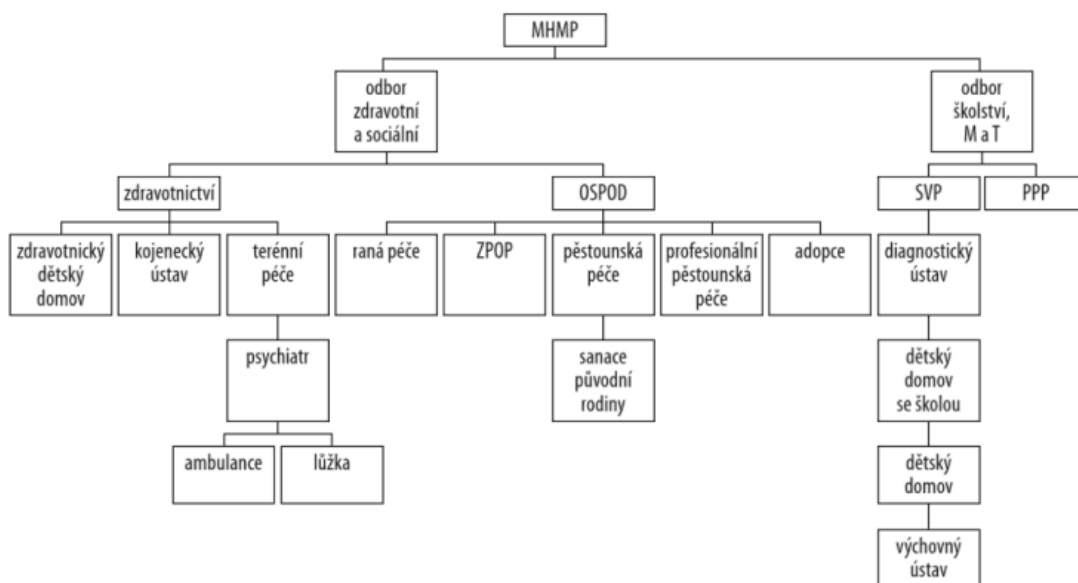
MHMP

odbor zdravotní a sociální

odbor školství, M a T

zdravotnictví

OSPOD

SVP

PPP

zdravotnický dětský domov

kojenecký ústav

terénní péče

raná péče

ZPOP

pěstounská péče

profesionální pěstounská péče

adopce

diagnostický ústav

psychiatr

sanace původní rodiny

dětský domov se školou

ambulance

lůžka

dětský domov

výchovný ústav